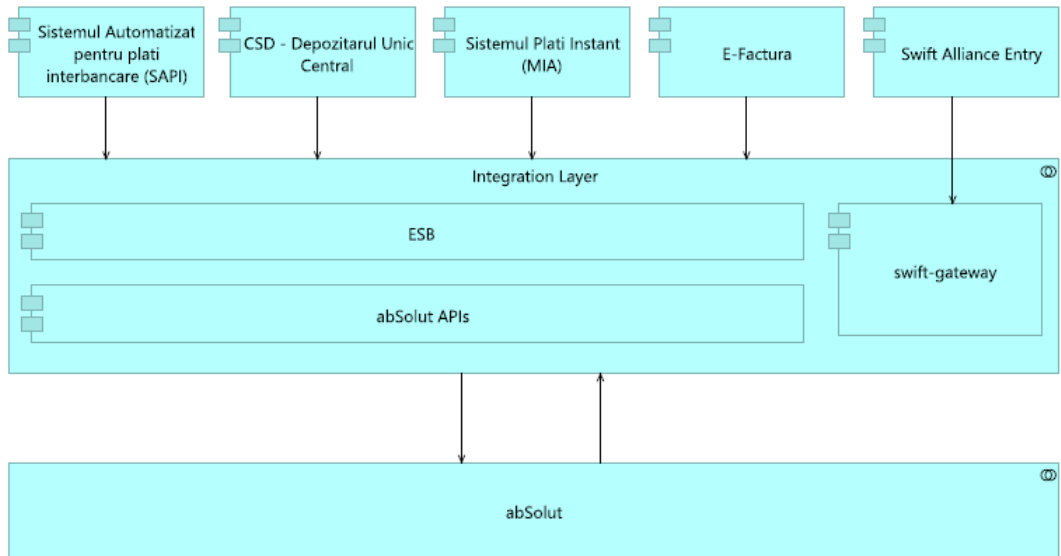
Sistemul Automatizat pentru plati interbancare (SAPI)

CSD - Depozitarul Unic Central

Sistemul Plati Instant (MIA)

E-Factura

Swift Alliance Entry

Integration Layer

ESB

abSolut APIs

swift-gateway

abSolut